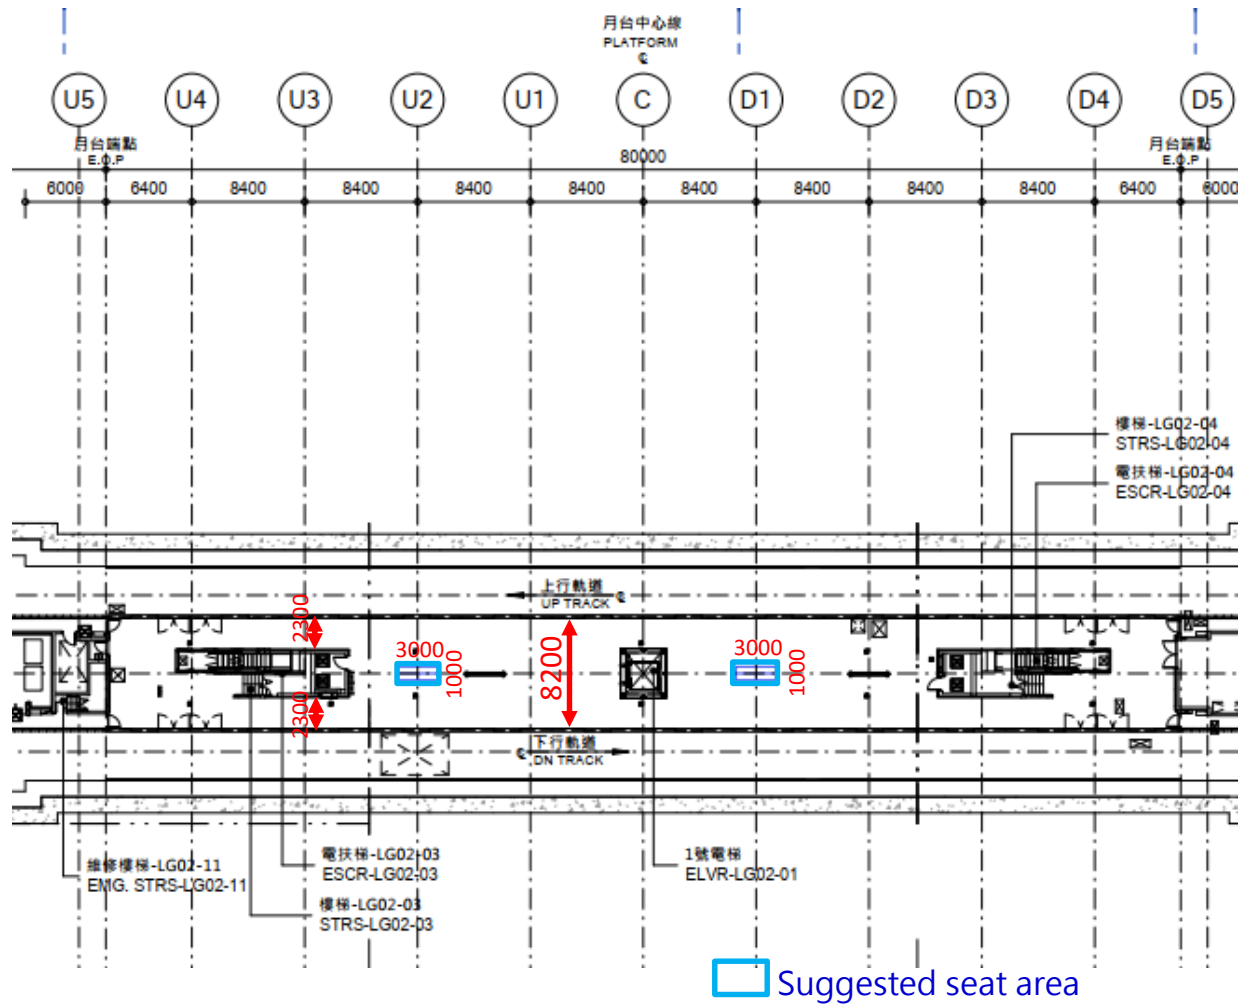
月台中心線
PLATFORM
℄

U5 U4 U3 U2 U1 C D1 D2 D3 D4 D5

月台端點
E.O.P

80000

月台端點
E.O.P

6000 6400 8400 8400 8400 8400 8400 8400 8400 8400 6400 6000

樓梯-LG02-04
STRS-LG02-04
電扶梯-LG02-04
ESCR-LG02-04

上行軌道
UP TRACK ℄

2300
3000
1000
8200
3000
1000
2300

下行軌道
℄ DN TRACK

維修樓梯-LG02-11
EMG. STRS-LG02-11
電扶梯-LG02-03
ESCR-LG02-03
樓梯-LG02-03
STRS-LG02-03
1號電梯
ELVR-LG02-01

Suggested seat area